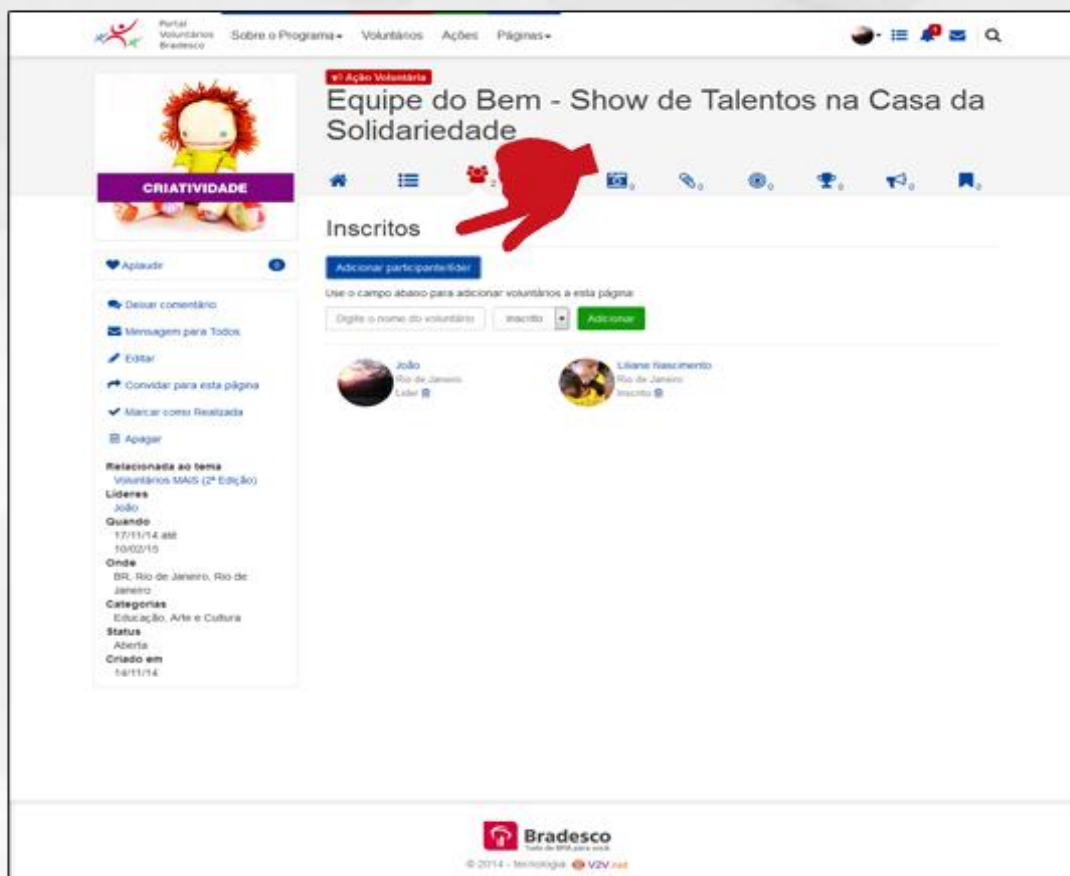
Portal Voluntários Bradesco

Sobre o Programa ▾ Voluntários Ações Páginas ▾

CRIATIVIDADE

Ação Voluntária

Equipe do Bem - Show de Talentos na Casa da Solidariedade

2 0 0 0 0 0 0

Inscritos

Adicionar participante/líder

Use o campo abaixo para adicionar voluntários a esta página:

Digite o nome do voluntário Inscrito Adicionar

João
Rio de Janeiro
Líder

Liliane Nascimento
Rio de Janeiro
Inscrito

Aplaudir 0

Deixar comentário

Mensagem para Todos

Editar

Convidar para esta página

Marcar como Realizada

Apagar

Relacionada ao tema
Voluntários MAIS (2ª Edição)
Líderes
João
Quando
17/11/14 até 10/02/15
Onde
BR, Rio de Janeiro, Rio de Janeiro
Categorias
Educação, Arte e Cultura
Status
Aberta
Criado em
14/11/14

Bradesco
Tudo de bom para você

© 2014 - tecnologia V2V.net